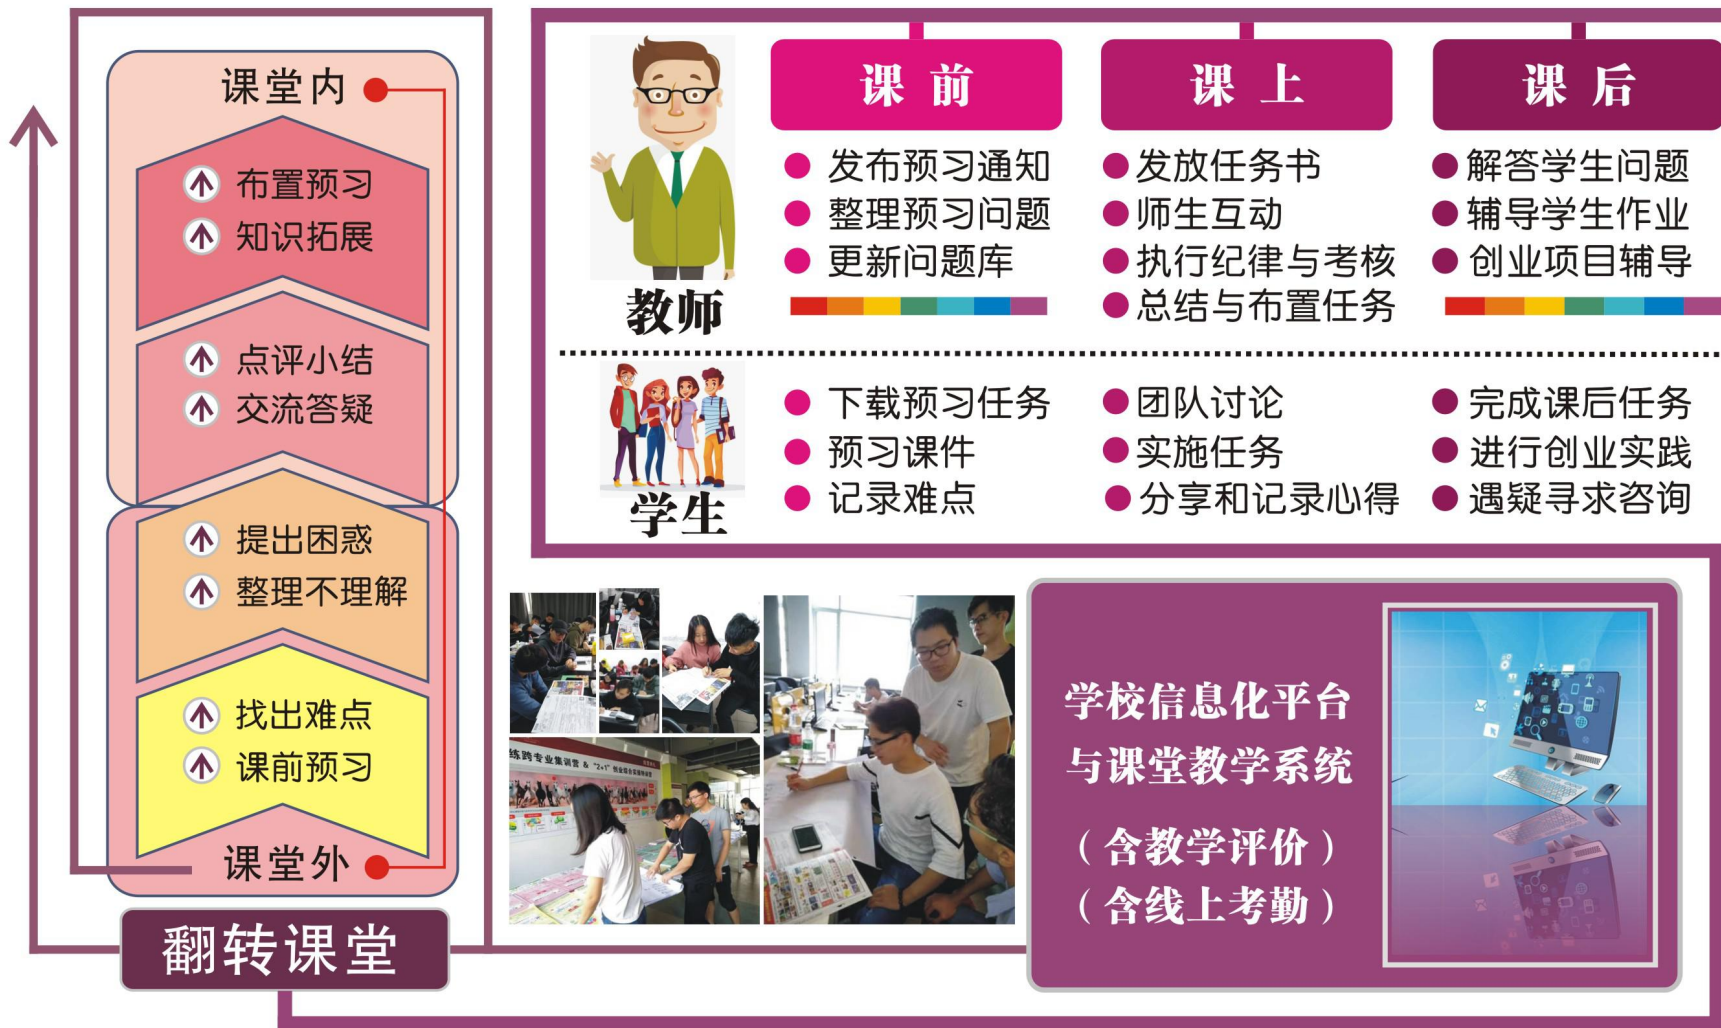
课堂内

布置预习
知识拓展

点评小结
交流答疑

提出困惑
整理不理解

找出难点
课前预习

课堂外

翻转课堂

教师

课 前
发布预习通知
整理预习问题
更新问题库

课 上
发放任务书
师生互动
执行纪律与考核
总结与布置任务

课 后
解答学生问题
辅导学生作业
创业项目辅导

学生

下载预习任务
预习课件
记录难点

团队讨论
实施任务
分享和记录心得

完成课后任务
进行创业实践
遇疑寻求咨询

练跨专业集训营 & "2+1" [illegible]

学校信息化平台
与课堂教学系统
（含教学评价）
（含线上考勤）